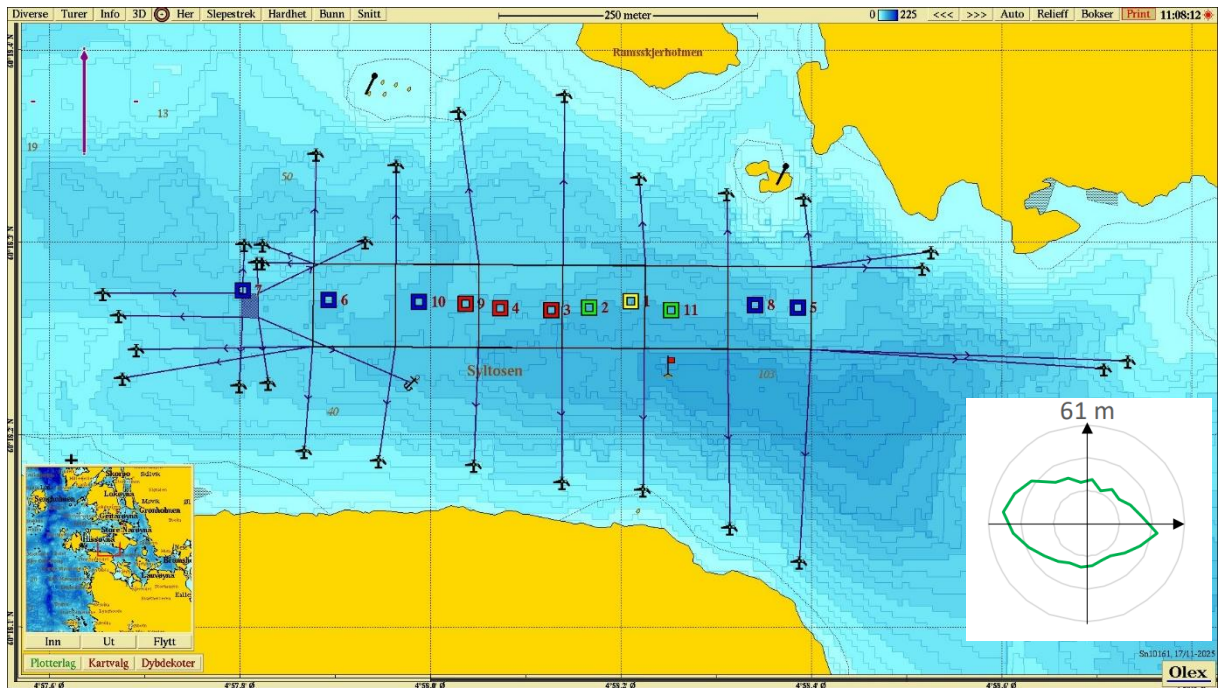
Diverse Turer Info 3D Her Slepestrek Hardhet Bunn Snitt

250 meter

0 225 <<< >>> Auto Relieff Bokser Print 11:08:12

Rumsskjerholmen

13

19

50

7 6 10 9 4 3 2 1 11 8 5

Syltosen

103

40

61 m

Inn Ut Flytt

Plotterlag Kartvalg Dybdekoter

Sn10161, 17/11-2025

Olex